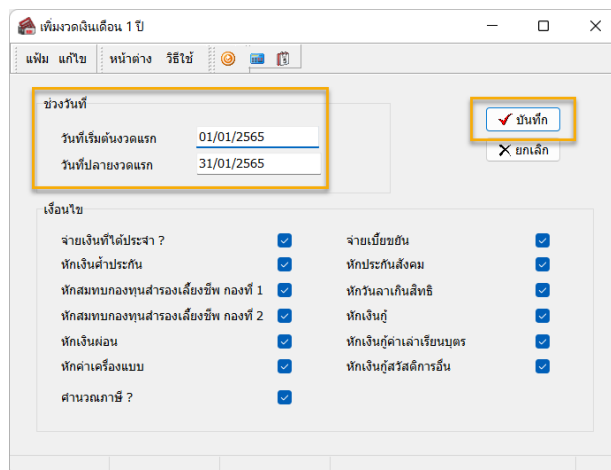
เพิ่มงวดเงินเดือน 1 ปี

แฟ้ม แก้ไข หน้าต่าง วิธีใช้

ช่วงวันที่

วันที่เริ่มต้นงวดแรก 01/01/2565

วันที่ปลายงวดแรก 31/01/2565

บันทึก

ยกเลิก

เงื่อนไข

จ่ายเงินที่ได้ประจำ ?

หักเงินค้ำประกัน

หักสมทบกองทุนสำรองเลี้ยงชีพ กองที่ 1

หักสมทบกองทุนสำรองเลี้ยงชีพ กองที่ 2

หักเงินผ่อน

หักค่าเครื่องแบบ

คำนวณภาษี ?

จ่ายเบี้ยขยัน

หักประกันสังคม

หักวันลาเกินสิทธิ

หักเงินกู้

หักเงินกู้ค่าเล่าเรียนบุตร

หักเงินกู้สวัสดิการอื่น